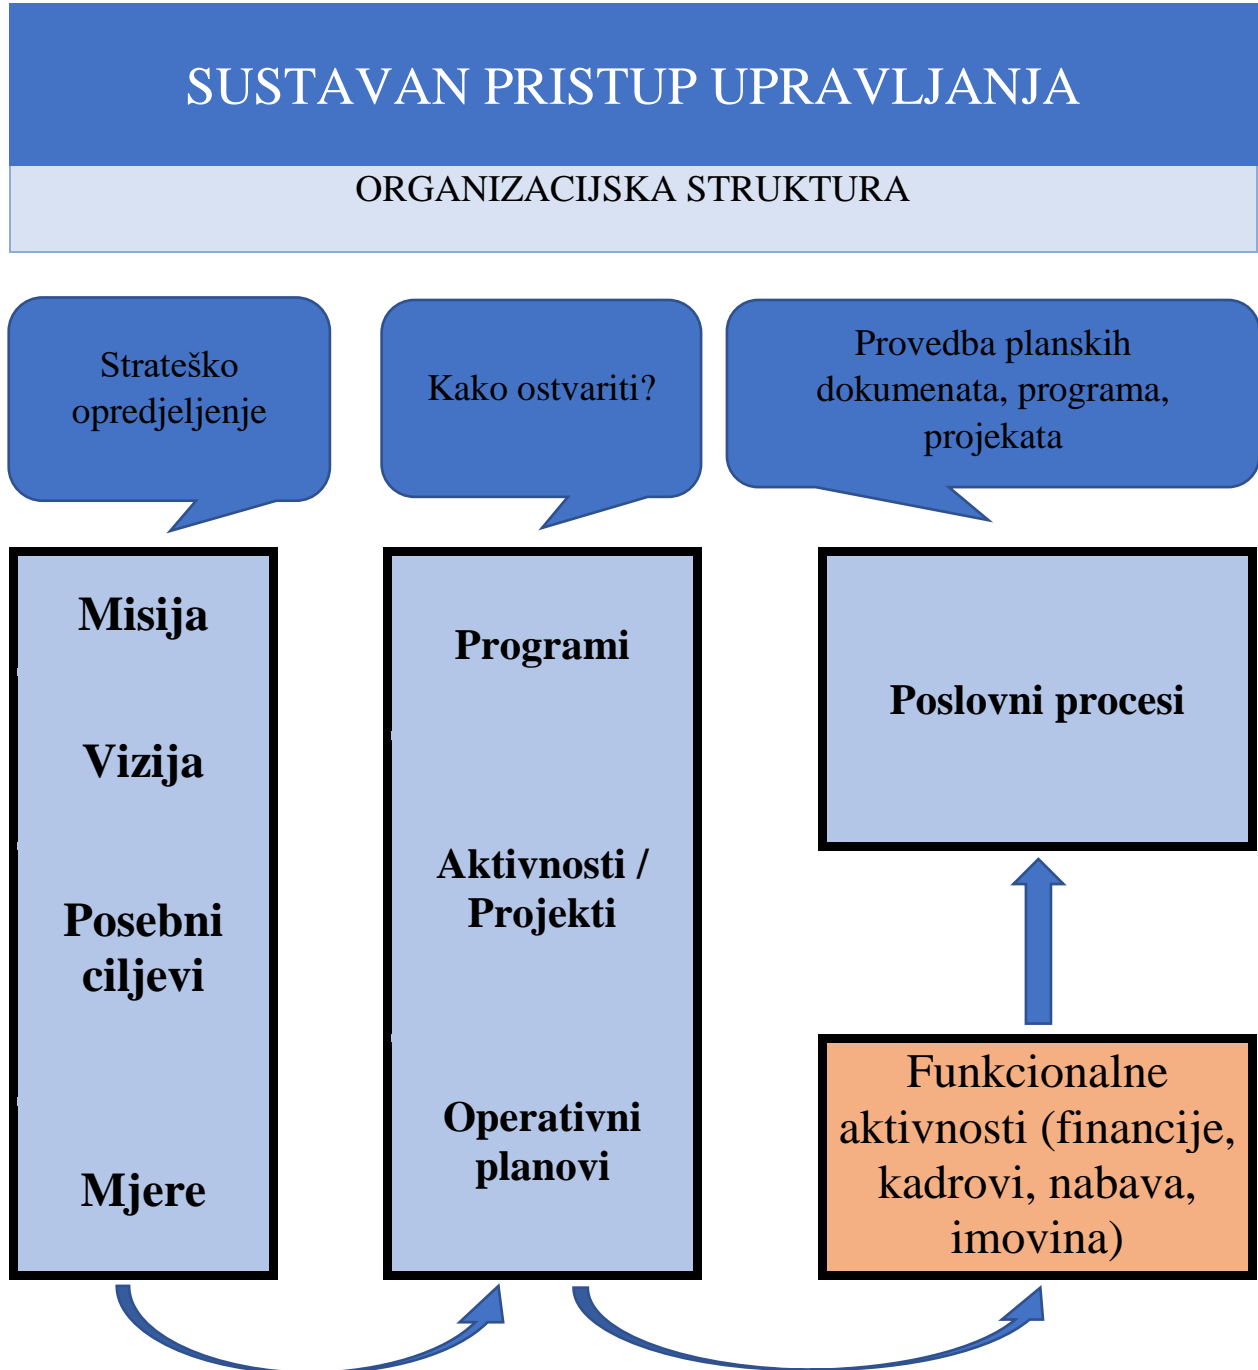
SUSTAVAN PRISTUP UPRAVLJANJA

ORGANIZACIJSKA STRUKTURA

Strateško opredjeljenje

Kako ostvariti?

Provedba planskih dokumenata, programa, projekata

Misija

Vizija

Posebni ciljevi

Mjere

Programi

Aktivnosti / Projekti

Operativni planovi

Poslovni procesi

Funkcionalne aktivnosti (financije, kadrovi, nabava, imovina)